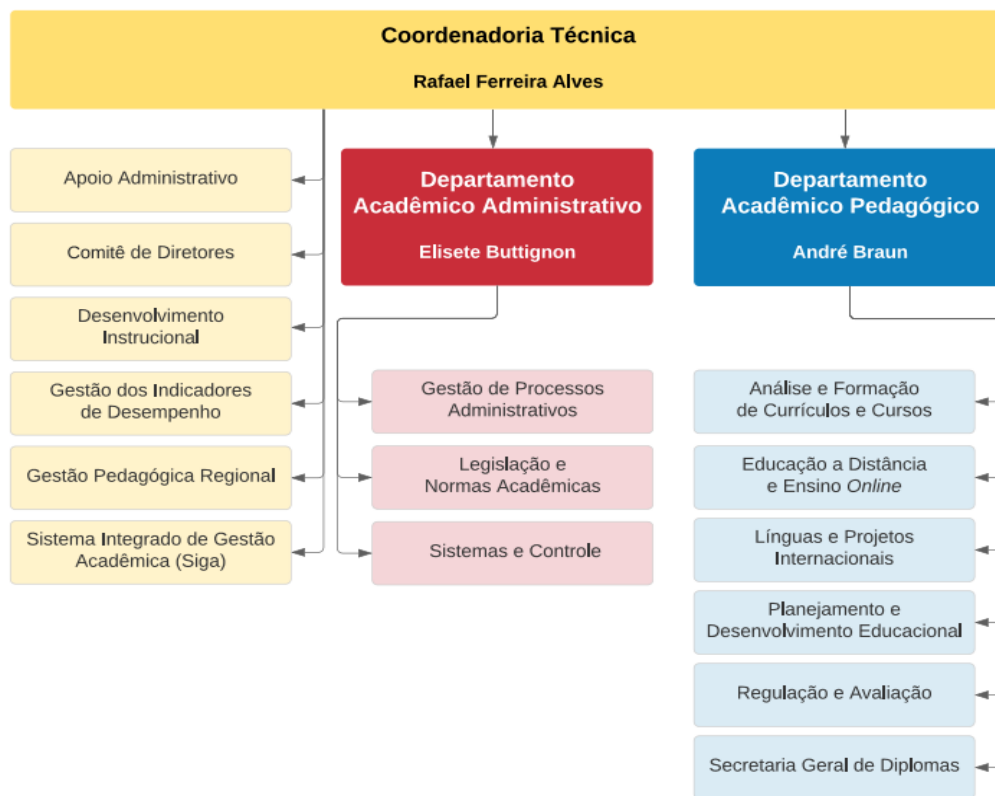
Coordenadoria Técnica

Rafael Ferreira Alves

Apoio Administrativo

Comitê de Diretores

Desenvolvimento Instrucional

Gestão dos Indicadores de Desempenho

Gestão Pedagógica Regional

Sistema Integrado de Gestão Acadêmica (Siga)

Departamento Acadêmico Administrativo

Elisete Buttignon

Gestão de Processos Administrativos

Legislação e Normas Acadêmicas

Sistemas e Controle

Departamento Acadêmico Pedagógico

André Braun

Análise e Formação de Currículos e Cursos

Educação a Distância e Ensino *Online*

Línguas e Projetos Internacionais

Planejamento e Desenvolvimento Educacional

Regulação e Avaliação

Secretaria Geral de Diplomas